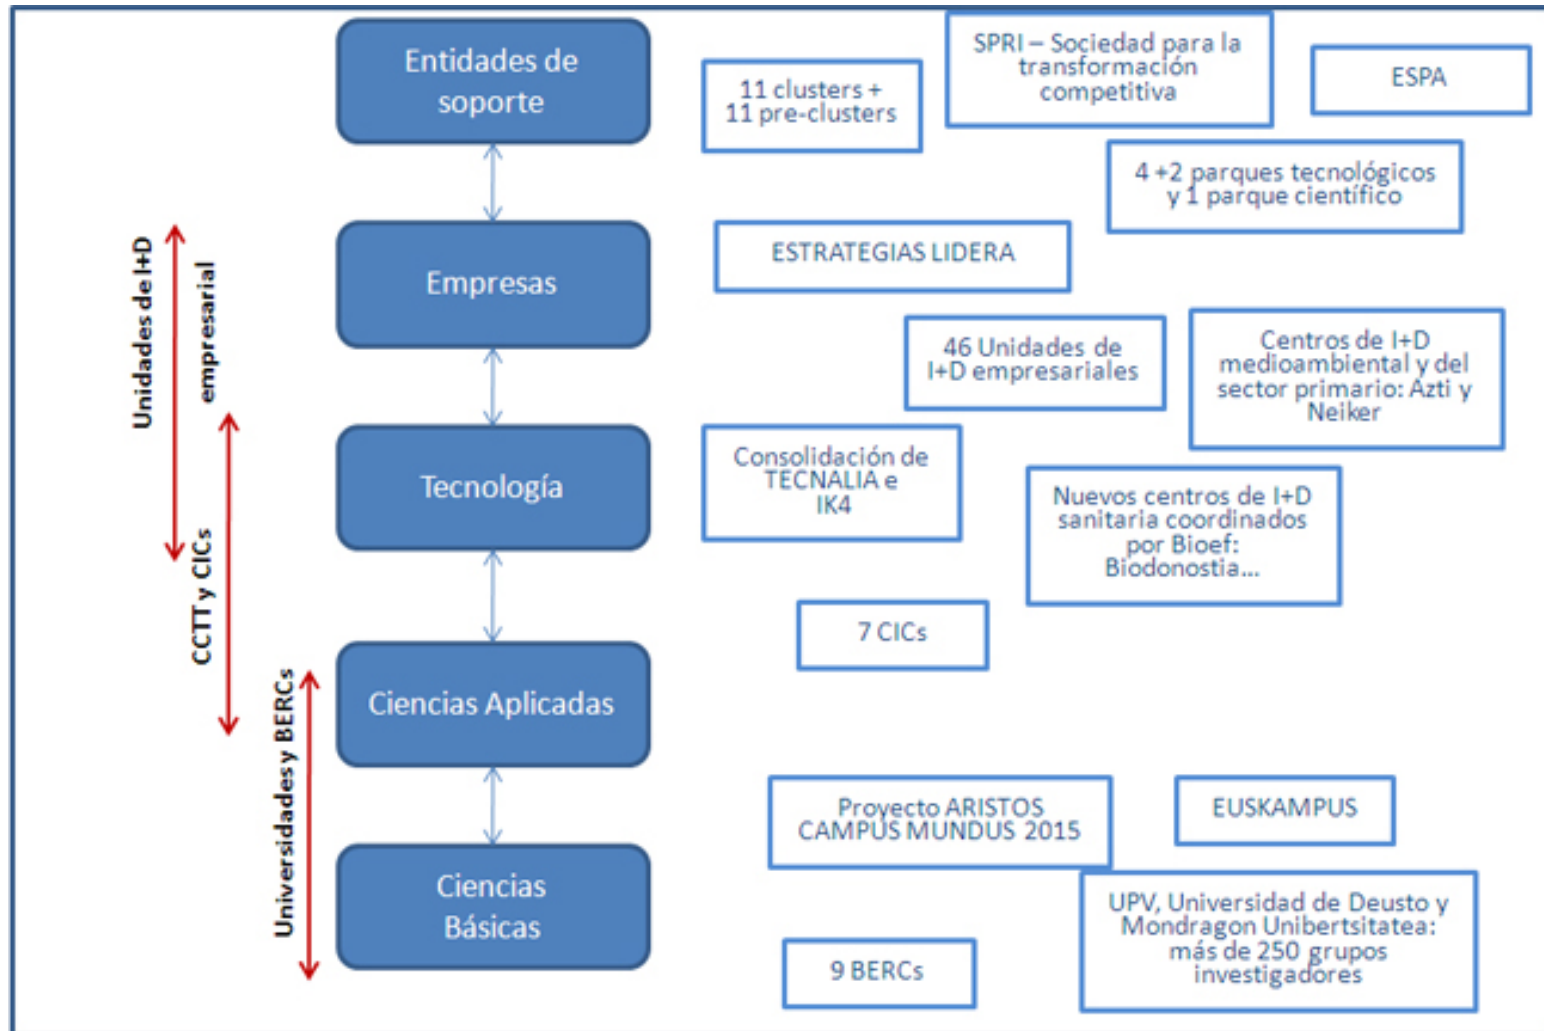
Entidades de soporte

Empresas

Tecnología

Ciencias Aplicadas

Ciencias Básicas

Unidades de I+D empresarial

CCTT y CICs

Universidades y BERCs

11 clusters + 11 pre-clusters

SPRI – Sociedad para la transformación competitiva

ESPA

4 +2 parques tecnológicos y 1 parque científico

ESTRATEGIAS LIDERA

46 Unidades de I+D empresariales

Centros de I+D medioambiental y del sector primario: Azti y Neiker

Consolidación de TECNALIA e IK4

Nuevos centros de I+D sanitaria coordinados por Bioef: Biodonostia...

7 CICs

Proyecto ARISTOS CAMPUS MUNDUS 2015

EUSKAMPUS

UPV, Universidad de Deusto y Mondragon Unibertsitatea: más de 250 grupos investigadores

9 BERCs